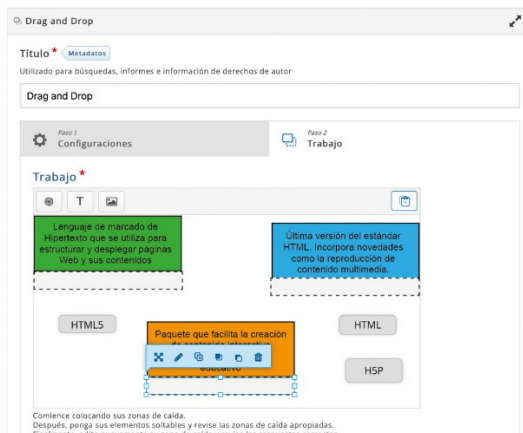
Drag and Drop

Título * Metadatos

Utilizado para búsquedas, informes e información de derechos de autor

Drag and Drop

Paso 1
Configuraciones

Paso 2
Trabajo

Trabajo *

T

Lenguaje de marcado de Hipertexto que se utiliza para estructurar y desplegar paginas Web y sus contenidos

Última versión del estándar HTML. Incorpora novedades como la reproducción de contenido multimedia.

HTML5

HTML

Paquete que facilita la creación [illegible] educativo

H5P

Comience colocando sus zonas de caída.
Después, ponga sus elementos soltables y revise las zonas de caída apropiadas.
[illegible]